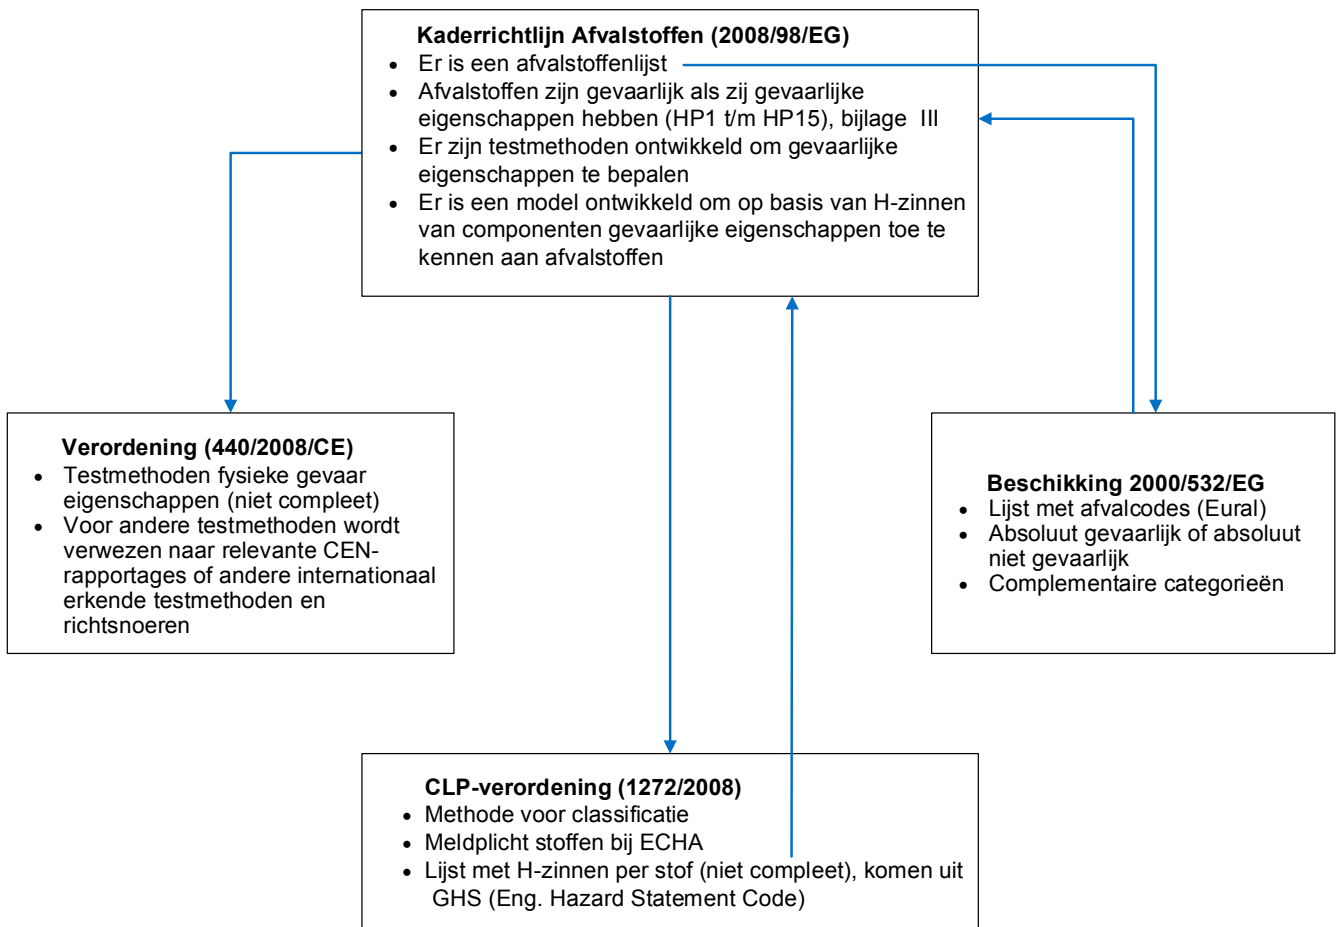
**Kaderrichtlijn Afvalstoffen (2008/98/EG)**
- Er is een afvalstoffenlijst
- Afvalstoffen zijn gevaarlijk als zij gevaarlijke eigenschappen hebben (HP1 t/m HP15), bijlage III
- Er zijn testmethoden ontwikkeld om gevaarlijke eigenschappen te bepalen
- Er is een model ontwikkeld om op basis van H-zinnen van componenten gevaarlijke eigenschappen toe te kennen aan afvalstoffen

**Verordening (440/2008/CE)**
- Testmethoden fysieke gevaar eigenschappen (niet compleet)
- Voor andere testmethoden wordt verwezen naar relevante CEN-rapportages of andere internationaal erkende testmethoden en richtsnoeren

**Beschikking 2000/532/EG**
- Lijst met afvalcodes (Eural)
- Absoluut gevaarlijk of absoluut niet gevaarlijk
- Complementaire categorieën

**CLP-verordening (1272/2008)**
- Methode voor classificatie
- Meldplicht stoffen bij ECHA
- Lijst met H-zinnen per stof (niet compleet), komen uit GHS (Eng. Hazard Statement Code)